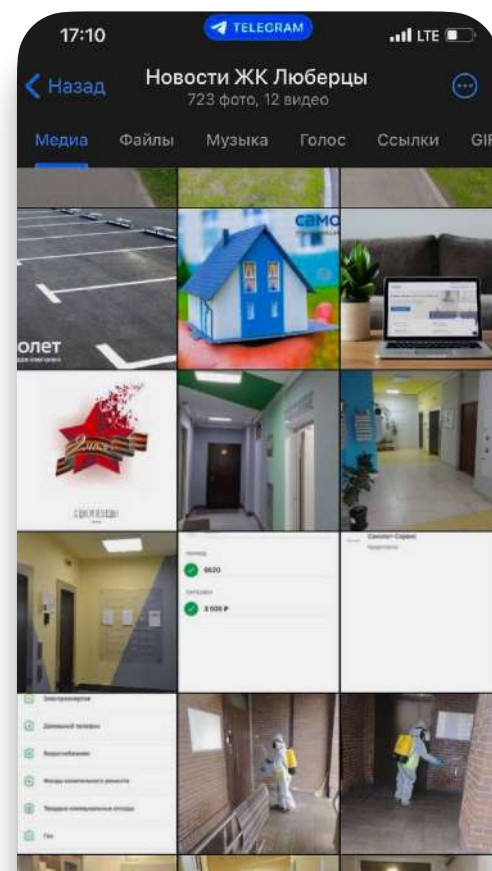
17:10

TELEGRAM

LTE

Назад

Новости ЖК Люберцы

723 фото, 12 видео

Медиа Файлы Музыка Голос Ссылки GIF

само

олет

9 мая

С Днём Победы

6620

3 500 ₽

Самолет-Сервис

Электроэнергия

Домашний телефон

Водоотведение

Фонды капитального ремонта

Твердые коммунальные отходы

Газ